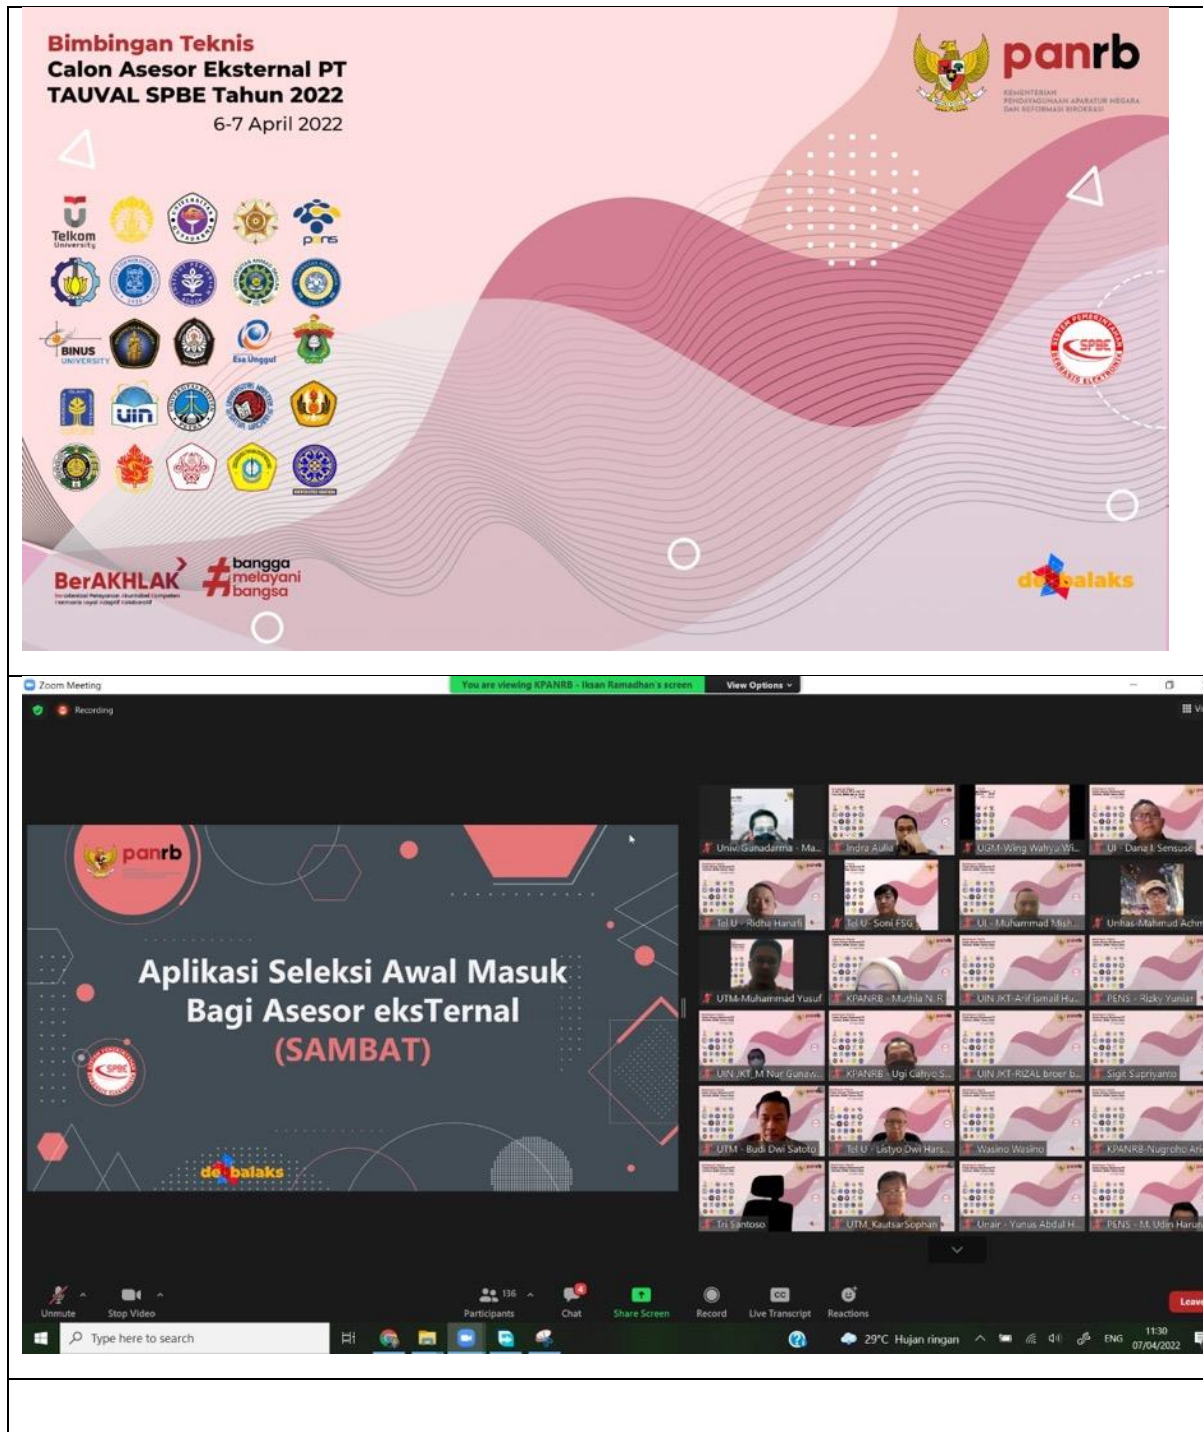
Bimbingan Teknis
Calon Asesor Eksternal PT
TAUVAL SPBE Tahun 2022
6-7 April 2022

panrb
KEMENTERIAN PENDAYAGUNAAN APARATUR NEGARA DAN REFORMASI BIROKRASI

Telkom University
pens
BINUS UNIVERSITY
Esa Unggul
uin

SPBE

BerAKHLAK
#bangga melayani bangsa

dekbalaks

Zoom Meeting
You are viewing KPANRB - Iksan Ramadhan's screen
View Options
Recording

panrb
Aplikasi Seleksi Awal Masuk
Bagi Asesor eksTernal
(SAMBAT)
SPBE
dekbalaks

Univ Gunadarma - Ma...
Indra Aulia
UGM-Wing Wahyu Wi...
UI - Dana I. Sensuse
Tel U - Ridha Hanafi
Tel U - Soni FSG
UI - Muhammad Mish...
Unhas-Mahmud Achm
UTM-Muhammad Yusuf
KPANRB - Muthia N. R.
UIN JKT-Arif ismail Hu...
PENS - Rizky Yuniar
UIN JKT_M Nur Gunaw...
KPANRB - Ugi Cahyo S...
UIN JKT-RIZAL broer b...
Sigit Supriyanto
UTM - Budi Dwi Satoto
Tel U - Listyo Dwi Hars...
Wasino Wasino
KPANRB-Nugroho Ari
Tri Santoso
UTM_KautsarSophan
Unair - Yunus Abdul H...
PENS - M. Udin Harun

Unmute
Stop Video
136
Participants
Chat
Share Screen
Record
Live Transcript
Reactions
Leave

Type here to search
29°C Hujan ringan
ENG
11:30
07/04/2022